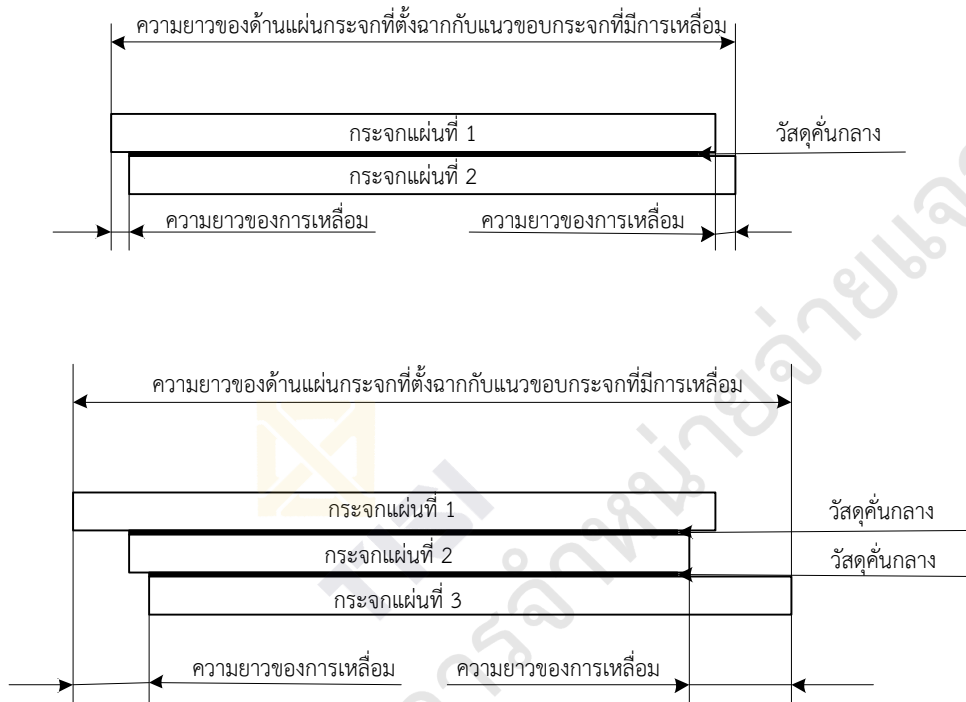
ความยาวของด้านแผ่นกระจกที่ตั้งฉากกับแนวขอบกระจกที่มีการเหลื่อม

กระจกแผ่นที่ 1

วัสดุคั่นกลาง

กระจกแผ่นที่ 2

ความยาวของการเหลื่อม

ความยาวของการเหลื่อม

ความยาวของด้านแผ่นกระจกที่ตั้งฉากกับแนวขอบกระจกที่มีการเหลื่อม

กระจกแผ่นที่ 1

วัสดุคั่นกลาง

กระจกแผ่นที่ 2

วัสดุคั่นกลาง

กระจกแผ่นที่ 3

ความยาวของการเหลื่อม

ความยาวของการเหลื่อม

สงวนลิขสิทธิ์ ห้ามจำหน่ายแจก